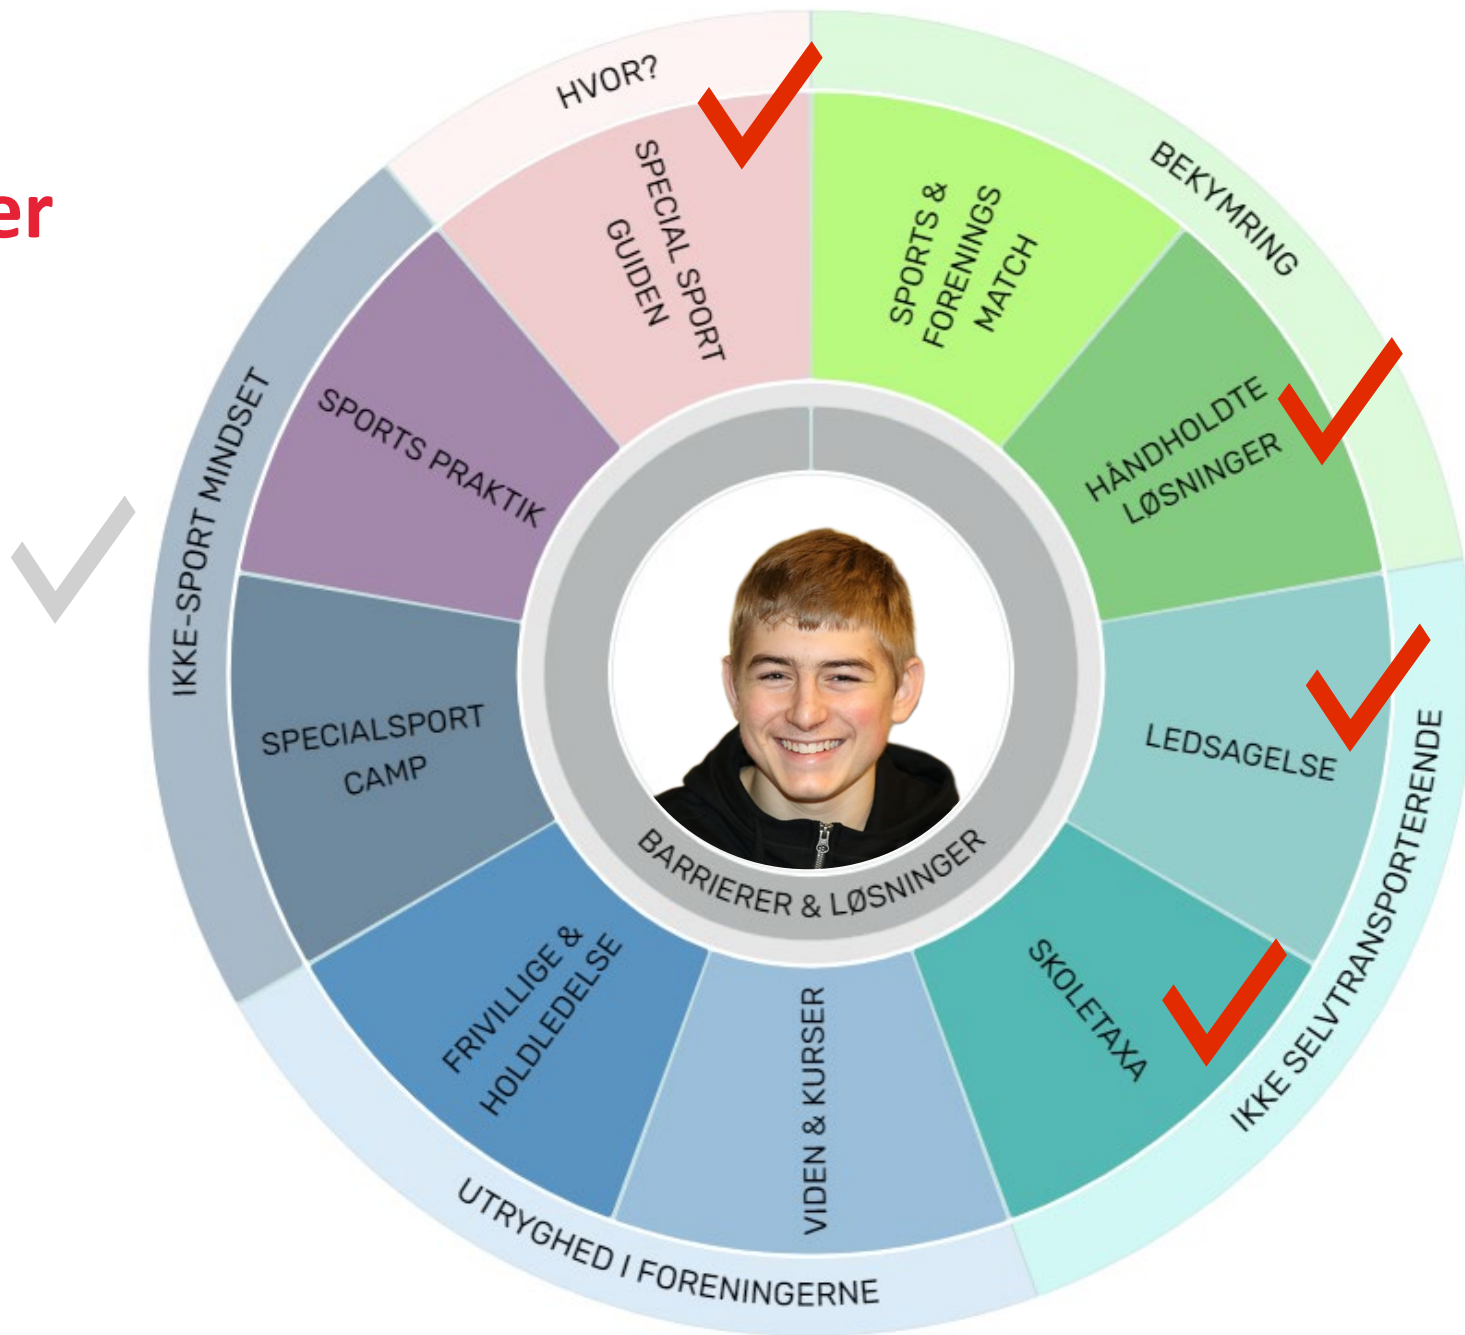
er

HVOR?

SPECIAL SPORT GUIDEN

SPORTS & FORENINGS MATCH

BEKYMRING

HÅNDHOLDTE LØSNINGER

LEDSAGELSE

IKKE SELVTRANSPORTERENDE

SKOLETAXA

VIDEN & KURSER

FRIVILLIGE & HOLDLEDELSE

UTRYGHED I FORENINGERNE

SPECIALSPORT CAMP

SPORTS PRAKTIK

IKKE-SPORT MINDSET

BARRIERER & LØSNINGER